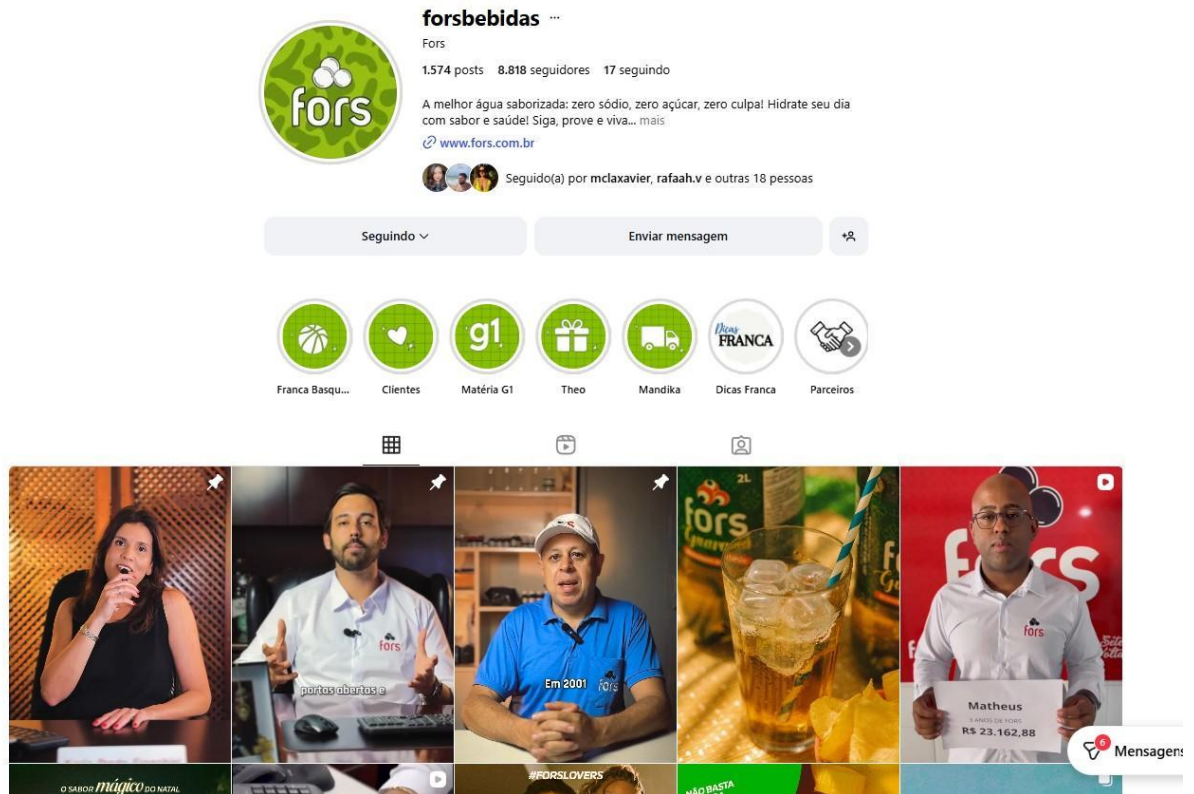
fors

forsbebidas ···

Fors

1.574 posts 8.818 seguidores 17 seguindo

A melhor água saborizada: zero sódio, zero açúcar, zero culpa! Hidrate seu dia com sabor e saúde! Siga, prove e viva... mais

www.fors.com.br

Seguido(a) por mclaxavier, rafaah.v e outras 18 pessoas

Seguindo

Enviar mensagem

g1

Dicas FRANCA

Franca Basqu...

Clientes

Matéria G1

Theo

Mandika

Dicas Franca

Parceiros

fors

portas abertas e

Em 2001 fors

fors

fors

fors

Matheus

5 ANOS DE FORS

R$ 23.162,88

O SABOR mágico DO NATAL

#FORSLOVERS

NÃO BASTA

6

Mensagens